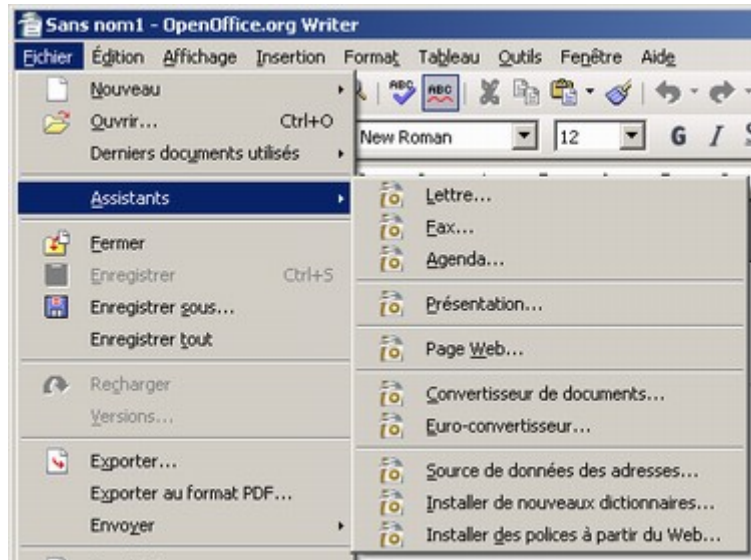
Sans nom1 - OpenOffice.org Writer

Fichier Édition Affichage Insertion Format Tableau Outils Fenêtre Aide

New Roman 12 G I

Nouveau
Ouvrir... Ctrl+O
Derniers documents utilisés
Assistants
Fermer
Enregistrer Ctrl+S
Enregistrer sous...
Enregistrer tout
Recharger
Versions...
Exporter...
Exporter au format PDF...
Envoyer

Lettre...
Fax...
Agenda...
Présentation...
Page Web...
Convertisseur de documents...
Euro-convertisseur...
Source de données des adresses...
Installer de nouveaux dictionnaires...
Installer des polices à partir du Web...